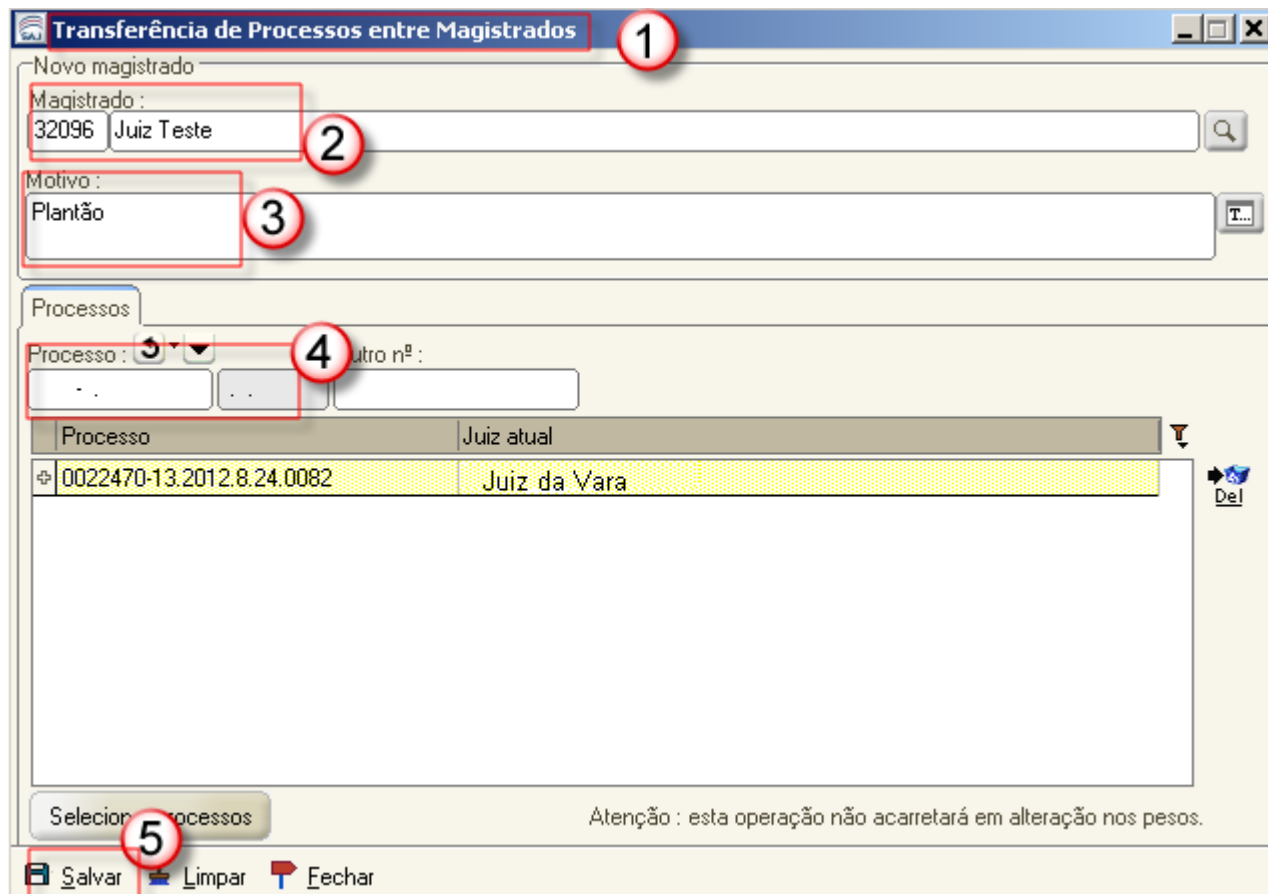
Transferência de Processos entre Magistrados 1

Novo magistrado

Magistrado :

32096 Juiz Teste 2

Motivo :

Plantão 3

T...

Processos

Processo : 4 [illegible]utro nº :

- .

. .

| Processo | Juiz atual |
|---|---|
| 0022470-13.2012.8.24.0082 | Juiz da Vara |

Del

Selecion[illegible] processos

Atenção : esta operação não acarretará em alteração nos pesos.

5

Salvar Limpar Fechar